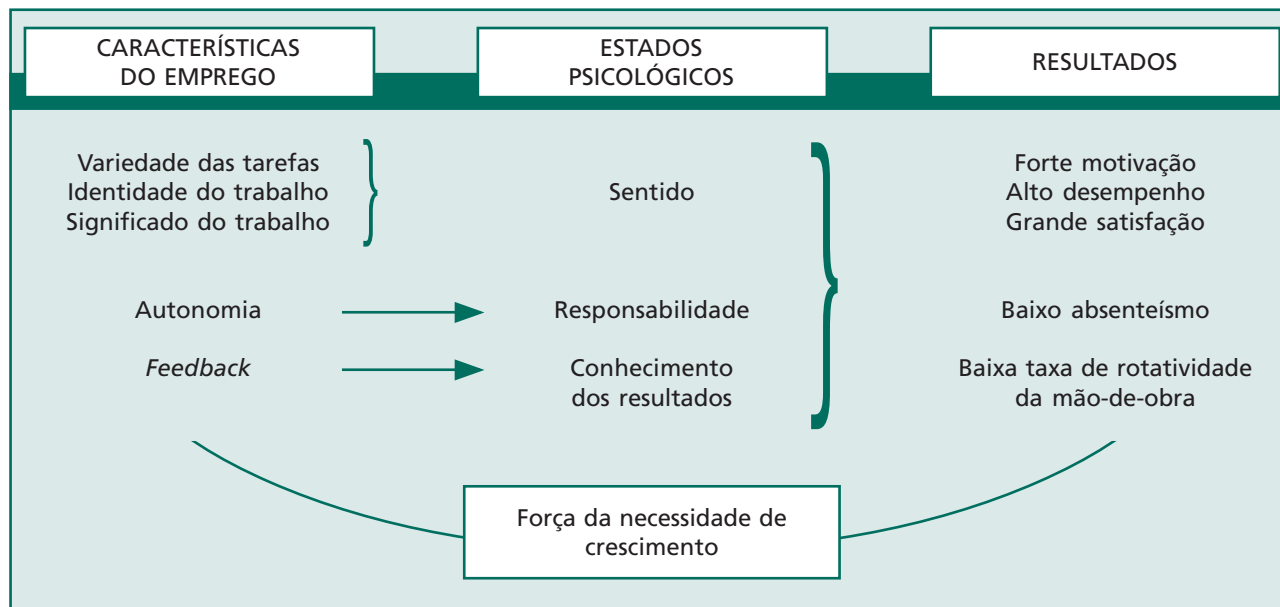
CARACTERÍSTICAS DO EMPREGO

ESTADOS PSICOLÓGICOS

RESULTADOS

Variedade das tarefas
Identidade do trabalho
Significado do trabalho

Sentido

Forte motivação
Alto desempenho
Grande satisfação

Autonomia

Responsabilidade

Baixo absenteísmo

*Feedback*

Conhecimento dos resultados

Baixa taxa de rotatividade da mão-de-obra

Força da necessidade de crescimento